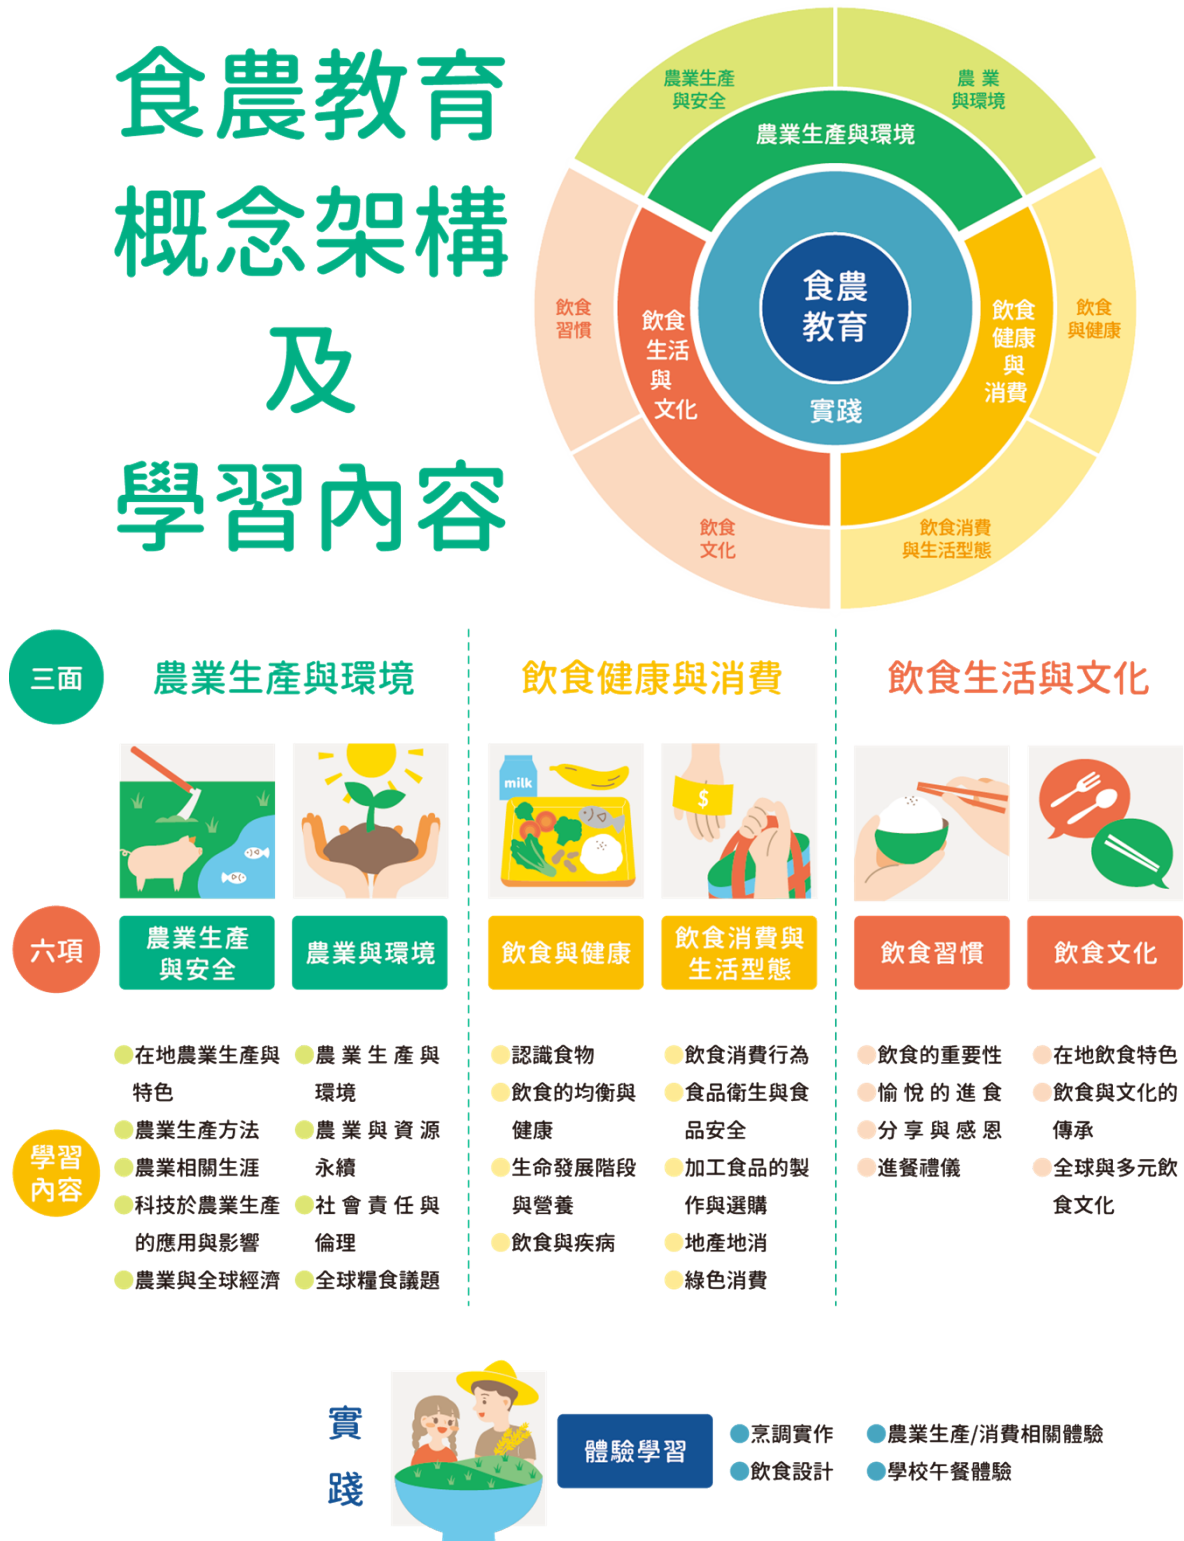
食農教育
概念架構
及
學習內容

農業生產與安全
農業與環境
農業生產與環境
飲食習慣
飲食生活與文化
食農教育
實踐
飲食健康與消費
飲食與健康
飲食文化
飲食消費與生活型態

三面
農業生產與環境
飲食健康與消費
飲食生活與文化

milk
$

六項
農業生產與安全
農業與環境
飲食與健康
飲食消費與生活型態
飲食習慣
飲食文化

學習內容

在地農業生產與特色
農業生產方法
農業相關生涯
科技於農業生產的應用與影響
農業與全球經濟

農業生產與環境
農業與資源永續
社會責任與倫理
全球糧食議題

認識食物
飲食的均衡與健康
生命發展階段與營養
飲食與疾病

飲食消費行為
食品衛生與食品安全
加工食品的製作與選購
地產地消
綠色消費

飲食的重要性
愉悅的進食
分享與感恩
進餐禮儀

在地飲食特色
飲食與文化的傳承
全球與多元飲食文化

實踐
體驗學習
烹調實作
飲食設計
農業生產/消費相關體驗
學校午餐體驗